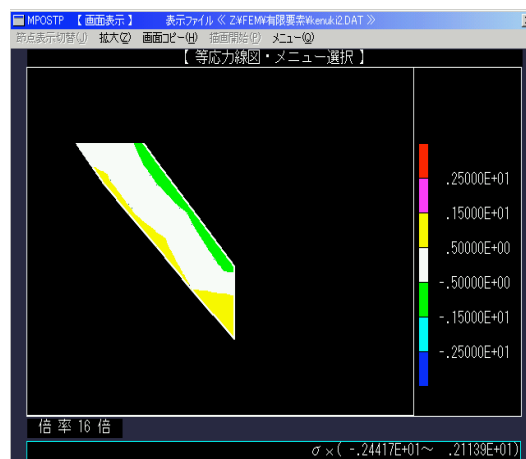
MPOSTP 【 画面表示 】 表示ファイル《 Z:¥FEM¥有限要素¥kenuki2.DAT 》

節点表示切替(J) 拡大(Z) 画面コピー(H) 描画開始(P) メニュー(Q)

【 等応力線図・メニュー選択 】

.25000E+01
.15000E+01
.50000E+00
-.50000E+00
-.15000E+01
-.25000E+01

倍 率 16 倍

$\sigma$ x( -.24417E+01～ .21139E+01)